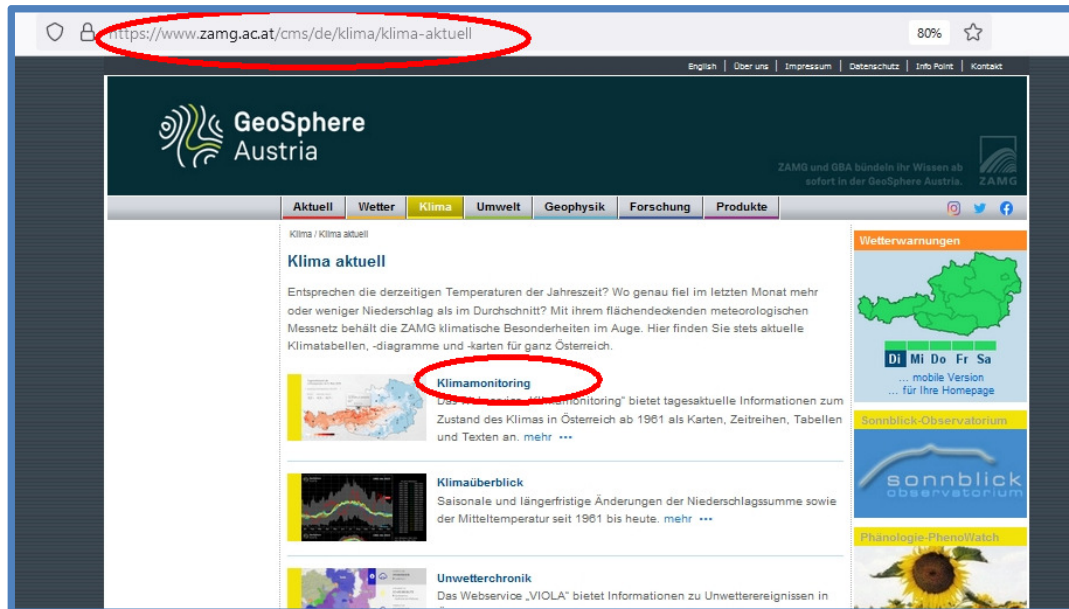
https://www.zamg.ac.at/cms/de/klima/klima-aktuell

80%

English | Über uns | Impressum | Datenschutz | Info Point | Kontakt

GeoSphere Austria

ZAMG und GBA bündeln Ihr Wissen ab sofort in der GeoSphere Austria.

ZAMG

Aktuell | Wetter | Klima | Umwelt | Geophysik | Forschung | Produkte

Klima / Klima aktuell

Klima aktuell

Entsprechen die derzeitigen Temperaturen der Jahreszeit? Wo genau fiel im letzten Monat mehr oder weniger Niederschlag als im Durchschnitt? Mit ihrem flächendeckenden meteorologischen Messnetz behält die ZAMG klimatische Besonderheiten im Auge. Hier finden Sie stets aktuelle Klimatabellen, -diagramme und -karten für ganz Österreich.

Klimamonitoring

Das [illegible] „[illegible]monitoring" bietet tagesaktuelle Informationen zum Zustand des Klimas in Österreich ab 1961 als Karten, Zeitreihen, Tabellen und Texten an. mehr •••

Klimaüberblick

Saisonale und längerfristige Änderungen der Niederschlagssumme sowie der Mitteltemperatur seit 1961 bis heute. mehr •••

Unwetterchronik

Das Webservice „VIOLA" bietet Informationen zu Unwetterereignissen in

Wetterwarnungen

Di Mi Do Fr Sa

... mobile Version
... für Ihre Homepage

Sonnblick-Observatorium

sonnblick observatorium

Phänologie-PhenoWatch